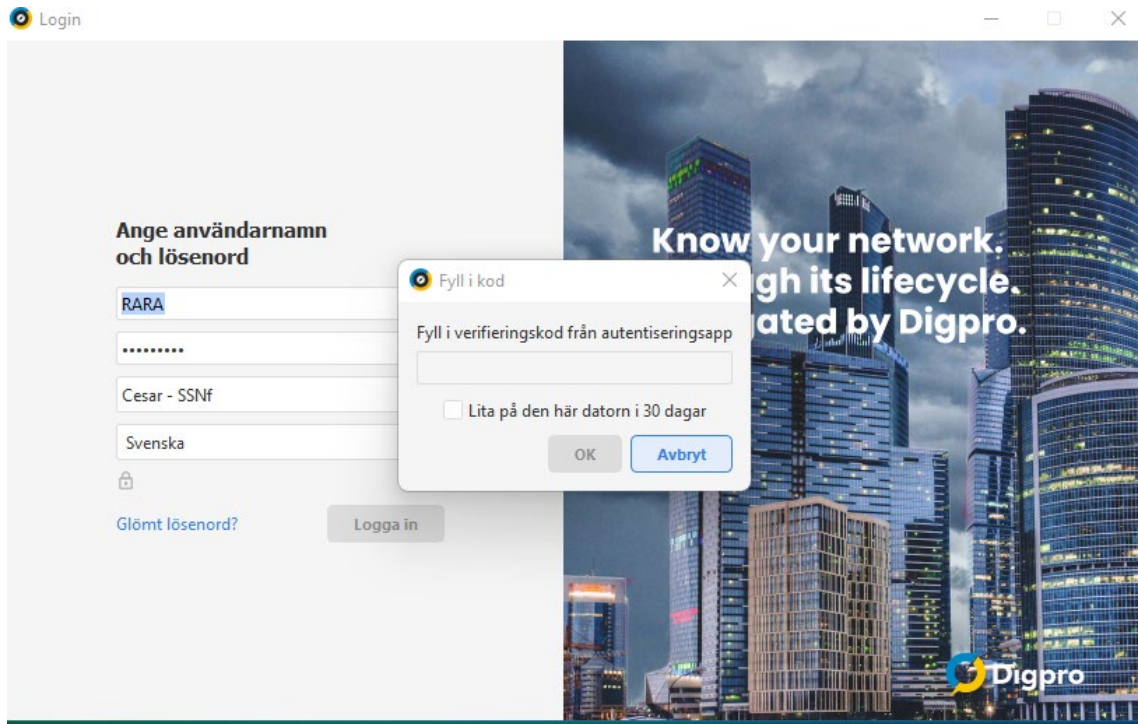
Login

Ange användarnamn och lösenord

RARA

•••••••••

Cesar - SSNf

Svenska

Glömt lösenord?

Logga in

Fyll i kod

Fyll i verifieringskod från autentiseringsapp

Lita på den här datorn i 30 dagar

OK

Avbryt

Know your network.
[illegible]gh its lifecycle.
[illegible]ated by Digpro.

Digpro